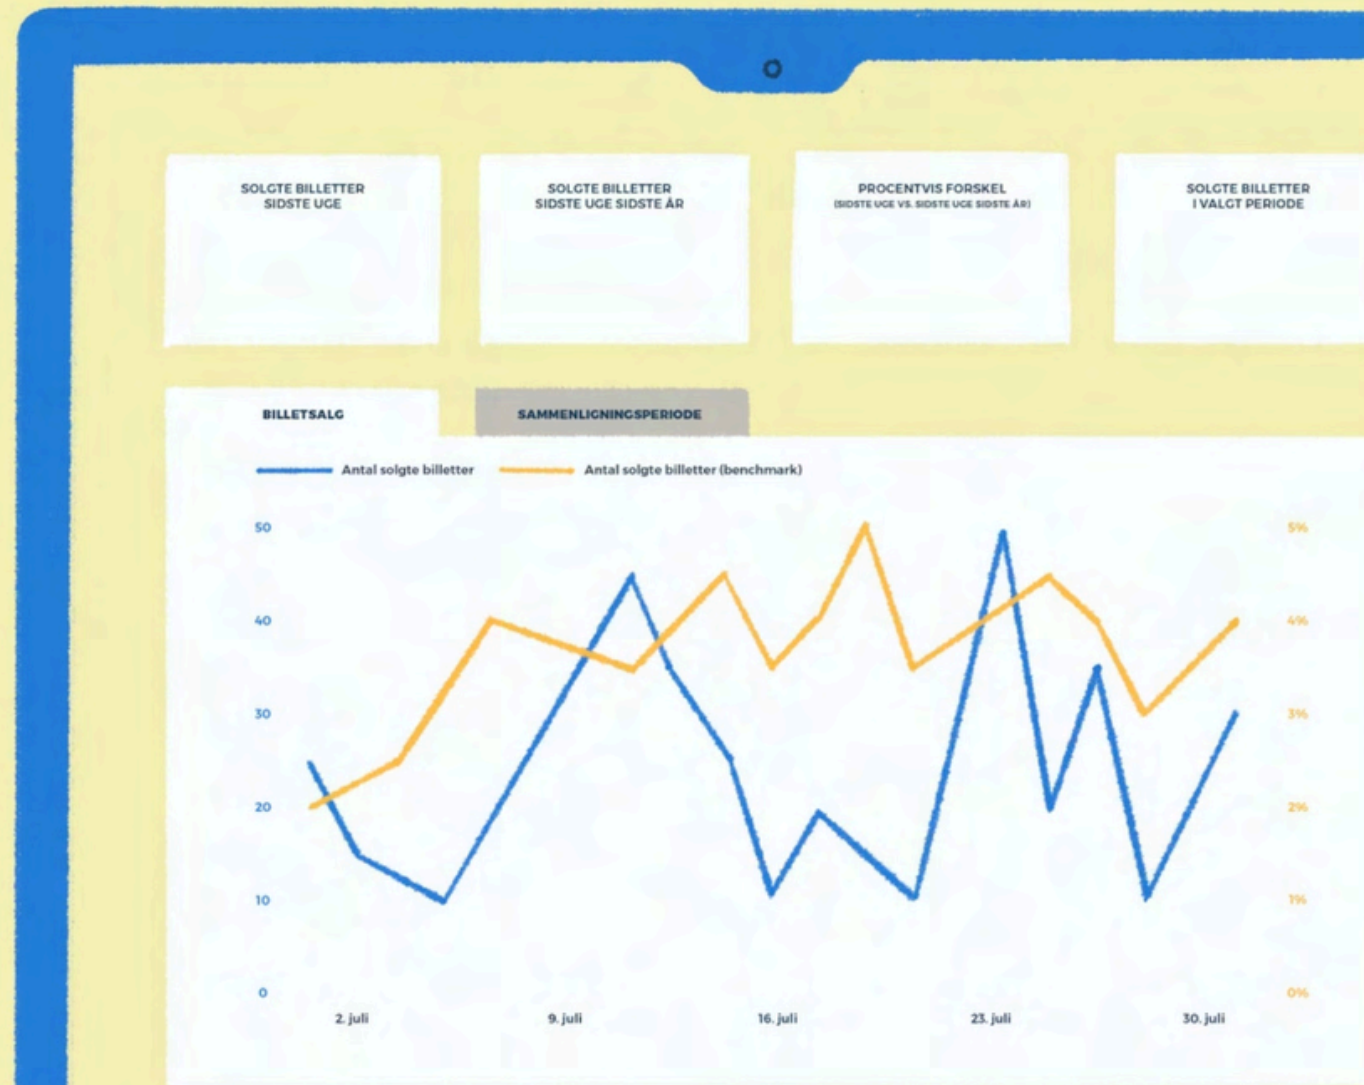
SOLGTE BILLETTER SIDSTE UGE

SOLGTE BILLETTER SIDSTE UGE SIDSTE ÅR

PROCENTVIS FORSKEL
(SIDSTE UGE VS. SIDSTE UGE SIDSTE ÅR)

SOLGTE BILLETTER I VALGT PERIODE

BILLETSALG

SAMMENLIGNINGSPERIODE

Antal solgte billetter

Antal solgte billetter (benchmark)

50
40
30
20
10
0

5%
4%
3%
2%
1%
0%

2. juli
9. juli
16. juli
23. juli
30. juli